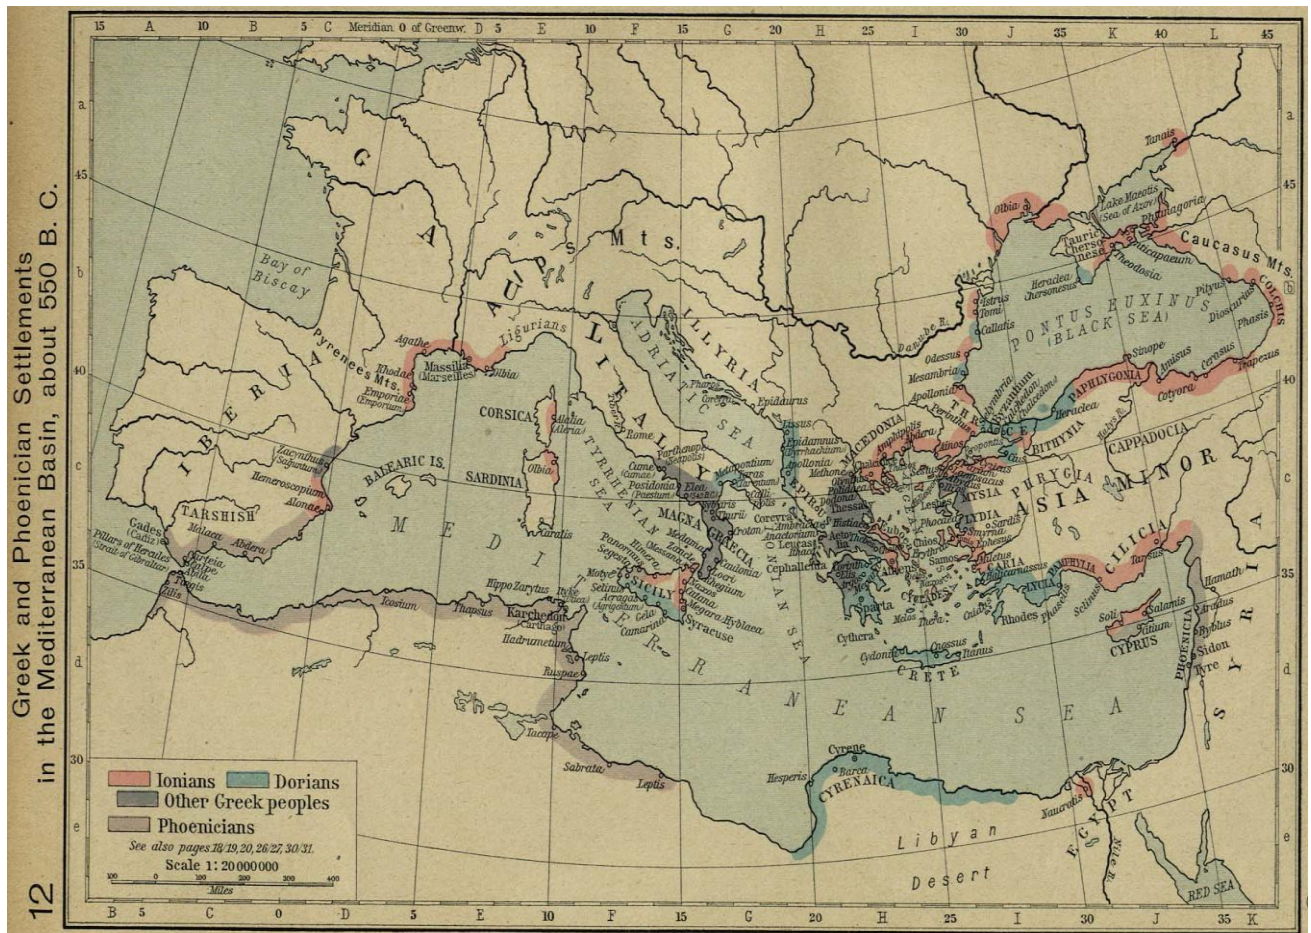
Greek and Phoenician Settlements in the Mediterranean Basin, about 550 B. C.

12

15 A 10 B 5 C Meridian 0 of Greenw. D 5 E 10 F 15 G 20 H 25 I 30 J 35 K 40 L 45

G A U L

Alps Mts.

Bay of Biscay

IBERIA

Pyrenees Mts.

Agathe

Rhodae

Emporiae (Emporium)

Massilia (Marseilles)

Olbia

Ligurians

ITALY

ILLYRIA

ADRIATIC SEA

Epidamnus

Pharos

Corcyra

Rome

CORSICA

Alalia (Aleria)

SARDINIA

Olbia

Caralis

BALEARIC IS.

Zacynthus (Saguntum)

Hemeroscopium

Alonae

TARSHISH

Malaca

Abdera

Gades (Cadiz)

Pillars of Hercules (Strait of Gibraltar)

Carteia

Tingis

Zilis

Icosium

Hippo Zarytus

Utica

Thapsus

Karchedon (Carthage)

Hadrumetum

Leptis

Ruspae

Tacape

Sabrata

Leptis

M E D I T E R R A N E A N S E A

TYRRHENIAN SEA

Cumae

Posidonia (Paestum)

Elea

Metapontum

Taras

Sybaris

Croton

MAGNA GRAECIA

Locri

Rhegium

Caulonia

Messana

Panormus

Segesta

Himera

Motye

Selinus

Acragas (Agrigentum)

Gela

Camarina

SICILY

Naxos

Catana

Megara Hyblaea

Syracuse

IONIAN SEA

Cephallenia

Corcyra

Apollonia

Dyrrhachium

Lissus

Epidaurus

EPIRUS

MACEDONIA

Ambracia

Anactorium

Leucas

Ithaca

Sparta

Athens

Corinth

Cythera

CYCLADES

Melos

Thera

Rhodes

Cnidus

Halicarnassus

Miletus

CARIA

LYDIA

Sardis

Smyrna

Ephesus

Chios

Samos

Phocaea

Erythrae

MYSIA

Lesbos

PHRYGIA

ASIA MINOR

BITHYNIA

THRACE

Byzantium

Chalcedon

Perinthus

Heraclea

Abdera

Thasos

Olynthus

Potidaea

Mesambria

Apollonia

Odessus

Callatis

Tomi

Istrus

Olbia

Danube R.

Tauric Chersonese

Heraclea Chersonesus

Theodosia

Panticapaeum

Phanagoria

Lake Maeotis (Sea of Azov)

Tanais

Caucasus Mts.

COLCHIS

Phasis

Pityus

Dioscurias

Trapezus

Cerasus

Cotyora

Amisus

Sinope

PAPHLAGONIA

CAPPADOCIA

PONTUS EUXINUS (BLACK SEA)

CILICIA

Tarsus

PAMPHYLIA

LYCIA

Phaselis

Soli

Salamis

Citium

CYPRUS

Aradus

Byblus

Sidon

Tyre

Hamath

PHOENICIA

SYRIA

CRETE

Gortyna

Cnossus

Itanus

Cydonia

Cyrene

Barca

CYRENAICA

Hesperis

Naucratis

EGYPT

Nile R.

RED SEA

Libyan Desert

Ionians

Dorians

Other Greek peoples

Phoenicians

See also pages 18/19, 20, 26/27, 30/31.

Scale 1: 20000000

Miles

100 0 100 200 300 400

B 5 C 0 D 5 E 10 F 15 G 20 H 25 I 30 J 35 K

a b c d e

45 40 35 30